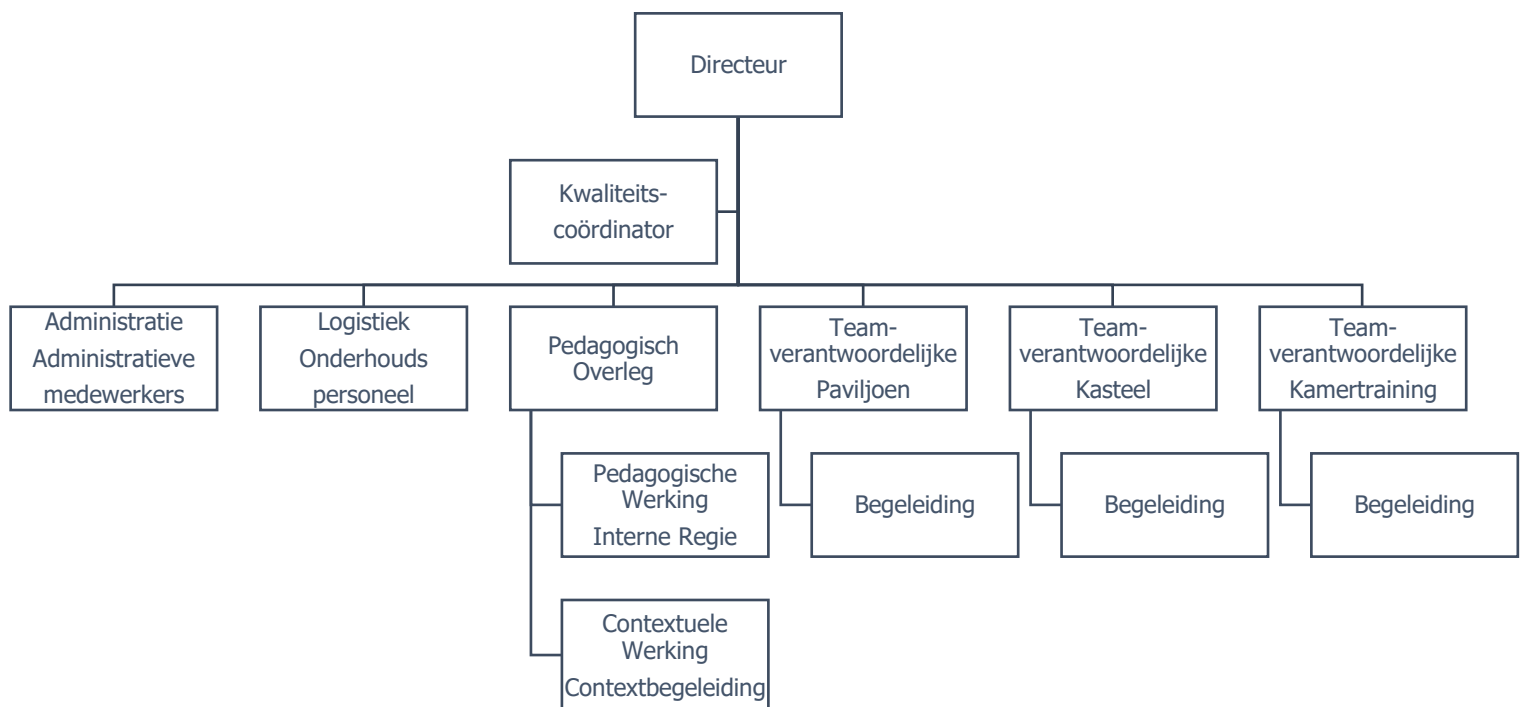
Directeur

Kwaliteitscoördinator

Administratie
Administratieve medewerkers

Logistiek
Onderhouds personeel

Pedagogisch Overleg

Teamverantwoordelijke
Paviljoen

Teamverantwoordelijke
Kasteel

Teamverantwoordelijke
Kamertraining

Pedagogische Werking
Interne Regie

Contextuele Werking
Contextbegeleiding

Begeleiding

Begeleiding

Begeleiding